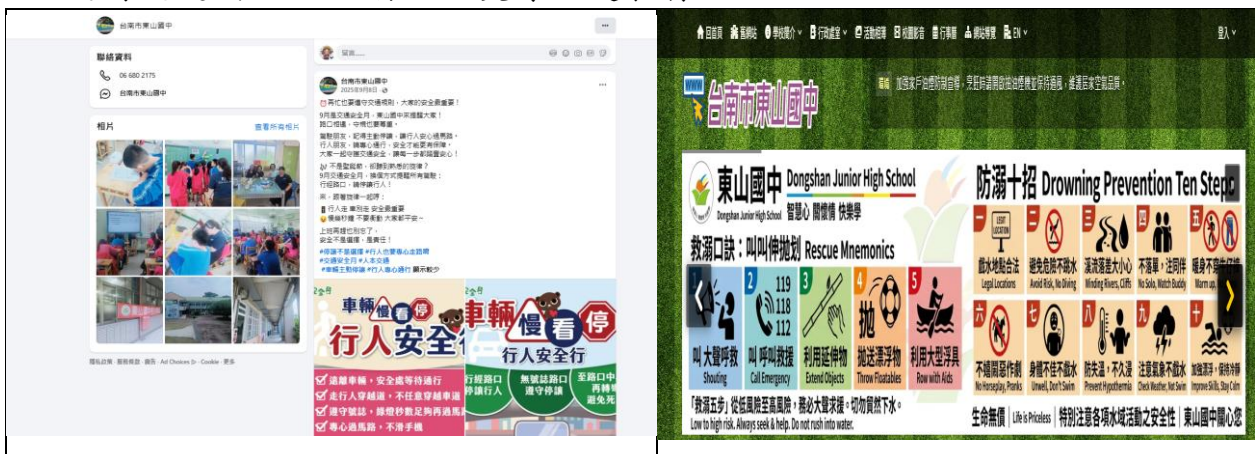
台南市東山國中

聯絡資料
06 680 2175
台南市東山國中

相片
查看所有相片

隱私政策 · 服務條款 · 廣告 · Ad Choices · Cookie · 更多

留言......

台南市東山國中
2025年9月6日 ·

再忙也要遵守交通規則，大家的安全最重要！

9月是交通安全月，東山國中來提醒大家：
路口相遇，守禮也要禮讓。

駕駛朋友，記得主動停讓，讓行人安心通馬路；
行人朋友，請專心通行，安全才能更有保障。
大家一起守護交通安全，讓每一步都踏實安心！

不是禮貌，而是責任。
9月交通安全月，換個方式提醒所有駕駛：
行經路口，請停讓行人！

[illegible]

行人走 車別急 安全最重要
慢線行道 不要衝動 大家都平安～

上班再趕也別急了，
安全不是僥倖，是責任！

#停讓不是禮讓 #行人您要專心走路喔
#交通安全月 #人本交通
#車輛主動停讓 #行人專心通行 顯示較少

車輛慢看停 行人安全行
遠離車陣，安全處等待通行
走行人穿越道，不任意穿越車道
遵守號誌，綠燈秒數足夠再過馬路
專心過馬路，不滑手機

車輛慢看停 行人安全行
行經路口 停讓行人
無號誌路口 遵守停讓
至路口中 再轉彎 避免死角

回首頁 最新消息 學校簡介 行政處室 活動相簿 校園影音 行事曆 網站導覽 EN 登入

加強家戶自體防颱自保，家長留意關閉窗戶，避免家人受到強風豪雨侵害。

台南市東山國中

東山國中 Dongshan Junior High School
Dongshan Junior High School 智慧心 關懷情 快樂學

救溺口訣：叫叫伸拋划 Rescue Mnemonics
1 叫大聲呼救 Shouting
2 119 118 112 叫呼叫救援 Call Emergency
3 利用延伸物 Extend Objects
4 拋 拋送漂浮物 Throw Floatables
5 利用大型浮具 Row with Aids

「救溺五步」從低風險至高風險，務必大聲求援，切勿貿然下水。
Low to high risk. Always seek & help. Do not rush into water.

防溺十招 Drowning Prevention Ten Steps
一 戲水地點合法 Legal Locations
二 避免危險不跳水 Avoid Risk, No Diving
三 溪流湍急大小心 Winding Rivers, Cliffs
四 不落單，注同伴 No Solo, Watch Buddy
五 暖身不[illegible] Warm up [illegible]
六 不嬉鬧惡作劇 No Horseplay, Pranks
七 身體不佳不戲水 Unwell, Don't Swim
八 防失溫，不久浸 Prevent Hypothermia
九 注意氣象不戲水 Check Weather, Not Swim
十 加強泳技，保持冷靜 Improve Skills, Stay Calm

生命無價 Life is Priceless 特別注意各項水域活動之安全性 東山國中關心您